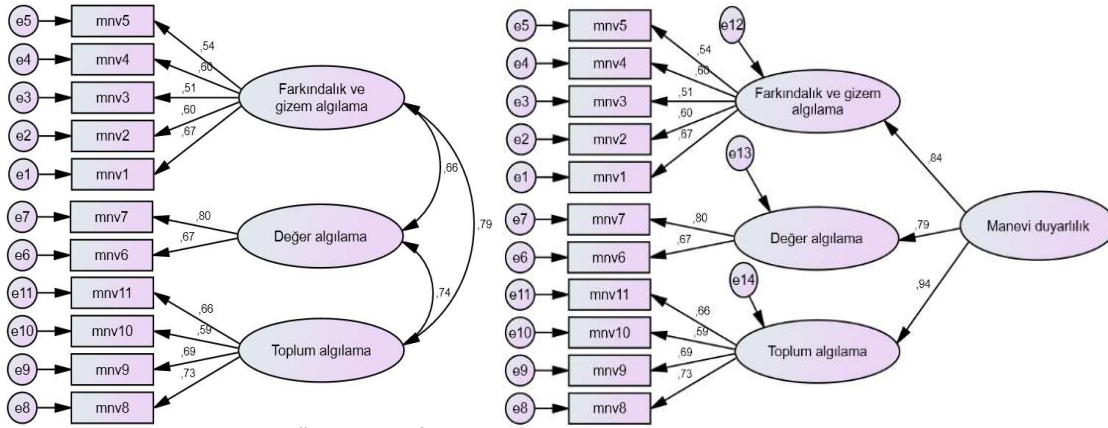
e5 mnv5
e4 mnv4
e3 mnv3
e2 mnv2
e1 mnv1
e7 mnv7
e6 mnv6
e11 mnv11
e10 mnv10
e9 mnv9
e8 mnv8

,54
,60
,51
,60
,67
,80
,67
,66
,59
,69
,73

Farkındalık ve gizem algılama
Değer algılama
Toplum algılama

,66
,79
,74

e5 mnv5
e4 mnv4
e3 mnv3
e2 mnv2
e1 mnv1
e7 mnv7
e6 mnv6
e11 mnv11
e10 mnv10
e9 mnv9
e8 mnv8

e12
e13
e14

,54
,60
,51
,60
,67
,80
,67
,66
,59
,69
,73

Farkındalık ve gizem algılama
Değer algılama
Toplum algılama
Manevi duyarlılık

,84
,79
,94